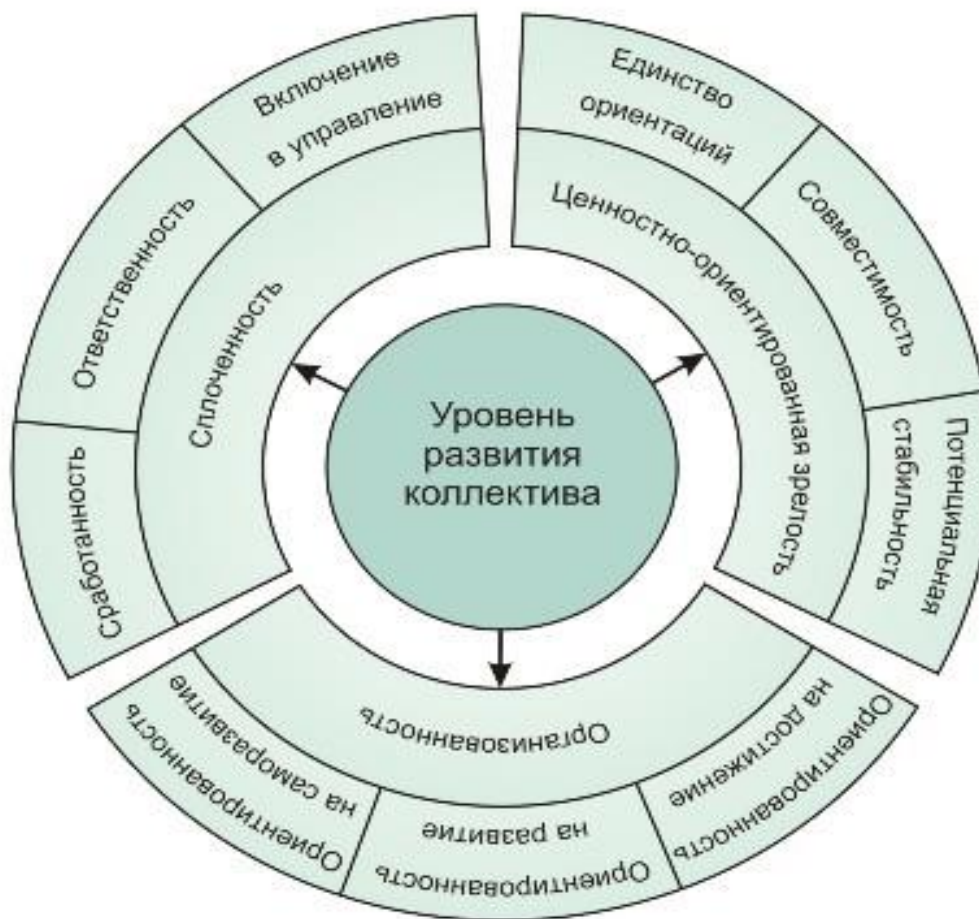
Уровень развития коллектива

Сплоченность

Включение в управление

Ответственность

Сработанность

Ценностно-ориентированная зрелость

Единство ориентаций

Совместимость

Потенциальная стабильность

Организованность

Ориентированность на достижение

Ориентированность на развитие

Ориентированность на саморазвитие